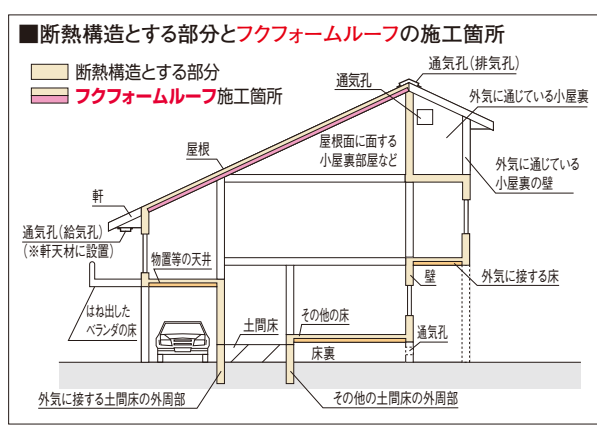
■断熱構造とする部分とフクフォームルーフの施工箇所

断熱構造とする部分
フクフォームルーフ施工箇所

通気孔
通気孔(排気孔)
外気に通じている小屋裏
屋根面に面する小屋裏部屋など
外気に通じている小屋裏の壁
屋根
軒
通気孔(給気孔)
(※軒天材に設置)
物置等の天井
壁
外気に接する床
はね出したベランダの床
土間床
その他の床
通気孔
床裏
外気に接する土間床の外周部
その他の土間床の外周部